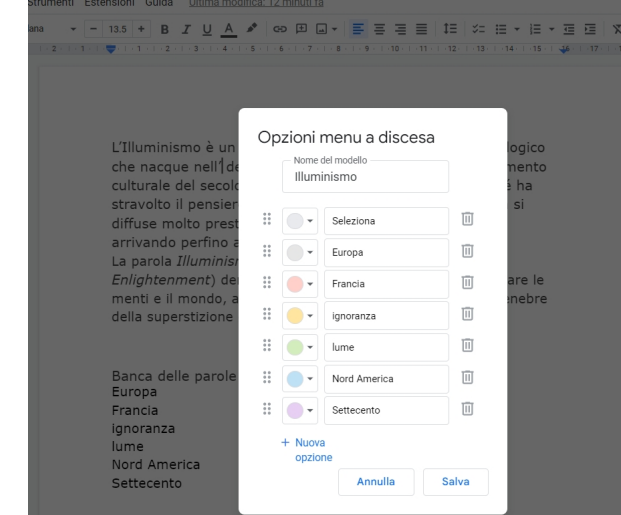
Strumenti Estensioni Guida Ultima modifica: 12 minuti fa

ana 13.5 + B I U A

L'Illuminismo è un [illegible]logico che nacque nell'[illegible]de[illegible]mento culturale del secolo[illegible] è ha stravolto il pensier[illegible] si diffuse molto prest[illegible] arrivando perfino a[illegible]
La parola Illuminism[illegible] Enlightenment) de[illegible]are le menti e il mondo, a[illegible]enebre della superstizione

Banca delle parole
Europa
Francia
ignoranza
lume
Nord America
Settecento

Opzioni menu a discesa

Nome del modello
Illuminismo

Seleziona
Europa
Francia
ignoranza
lume
Nord America
Settecento

+ Nuova opzione

Annulla
Salva